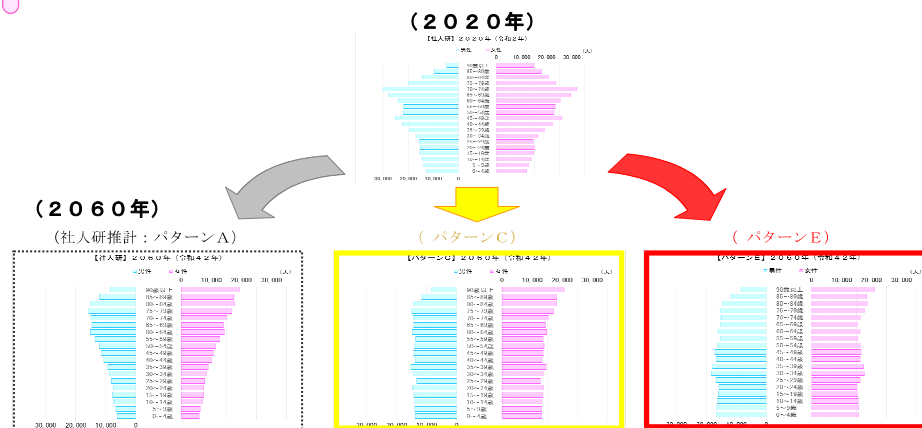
（２０２０年）

【社人研】２０２０年（令和２年）

男性　女性

0　10,000　20,000　30,000　(人)

90歳以上
85～89歳
80～84歳
75～79歳
70～74歳
65～69歳
60～64歳
55～59歳
50～54歳
45～49歳
40～44歳
35～39歳
30～34歳
25～29歳
20～24歳
15～19歳
10～14歳
5～9歳
0～4歳

30,000　20,000　10,000　0

（２０６０年）

（社人研推計：パターンＡ）

【社人研】２０６０年（令和４２年）

男性　女性

0　10,000　20,000　30,000　(人)

90歳以上
85～89歳
80～84歳
75～79歳
70～74歳
65～69歳
60～64歳
55～59歳
50～54歳
45～49歳
40～44歳
35～39歳
30～34歳
25～29歳
20～24歳
15～19歳
10～14歳
5～9歳
0～4歳

30,000　20,000　10,000　0

（ パターンＣ）

【パターンＣ】２０６０年（令和４２年）

男性　女性

0　10,000　20,000　30,000　(人)

90歳以上
85～89歳
80～84歳
75～79歳
70～74歳
65～69歳
60～64歳
55～59歳
50～54歳
45～49歳
40～44歳
35～39歳
30～34歳
25～29歳
20～24歳
15～19歳
10～14歳
5～9歳
0～4歳

30,000

（ パターンＥ）

【パターンＥ】２０６０年（令和４２年）

男性　女性

90歳以上
85～89歳
80～84歳
75～79歳
70～74歳
65～69歳
60～64歳
55～59歳
50～54歳
45～49歳
40～44歳
35～39歳
30～34歳
25～29歳
20～24歳
15～19歳
10～14歳
5～9歳
0～4歳

30,000　20,000　10,000　0